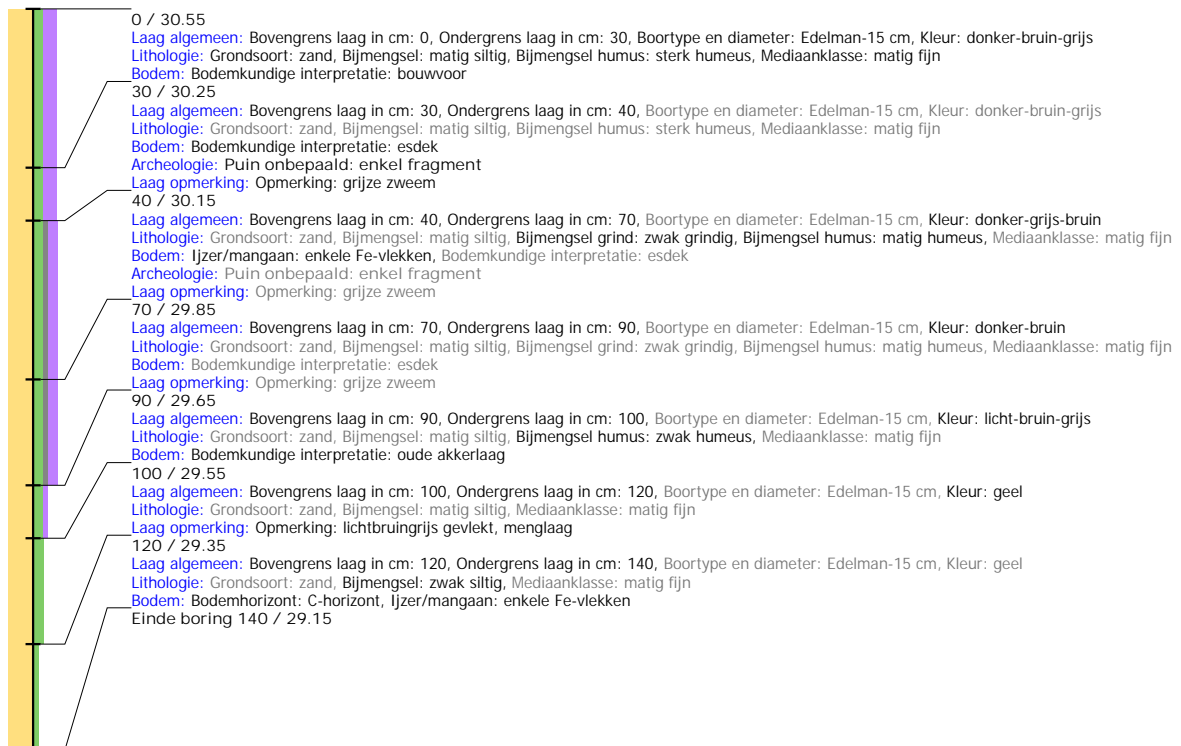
0 / 30.55
Laag algemeen: Bovengrens laag in cm: 0, Ondergrens laag in cm: 30, Boortype en diameter: Edelman-15 cm, Kleur: donker-bruin-grijs
Lithologie: Grondsoort: zand, Bijmengsel: matig siltig, Bijmengsel humus: sterk humeus, Mediaanklasse: matig fijn
Bodem: Bodemkundige interpretatie: bouwvoor
30 / 30.25
Laag algemeen: Bovengrens laag in cm: 30, Ondergrens laag in cm: 40, Boortype en diameter: Edelman-15 cm, Kleur: donker-bruin-grijs
Lithologie: Grondsoort: zand, Bijmengsel: matig siltig, Bijmengsel humus: sterk humeus, Mediaanklasse: matig fijn
Bodem: Bodemkundige interpretatie: esdek
Archeologie: Puin onbepaald: enkel fragment
Laag opmerking: Opmerking: grijze zweem
40 / 30.15
Laag algemeen: Bovengrens laag in cm: 40, Ondergrens laag in cm: 70, Boortype en diameter: Edelman-15 cm, Kleur: donker-grijs-bruin
Lithologie: Grondsoort: zand, Bijmengsel: matig siltig, Bijmengsel grind: zwak grindig, Bijmengsel humus: matig humeus, Mediaanklasse: matig fijn
Bodem: Ijzer/mangaan: enkele Fe-vlekken, Bodemkundige interpretatie: esdek
Archeologie: Puin onbepaald: enkel fragment
Laag opmerking: Opmerking: grijze zweem
70 / 29.85
Laag algemeen: Bovengrens laag in cm: 70, Ondergrens laag in cm: 90, Boortype en diameter: Edelman-15 cm, Kleur: donker-bruin
Lithologie: Grondsoort: zand, Bijmengsel: matig siltig, Bijmengsel grind: zwak grindig, Bijmengsel humus: matig humeus, Mediaanklasse: matig fijn
Bodem: Bodemkundige interpretatie: esdek
Laag opmerking: Opmerking: grijze zweem
90 / 29.65
Laag algemeen: Bovengrens laag in cm: 90, Ondergrens laag in cm: 100, Boortype en diameter: Edelman-15 cm, Kleur: licht-bruin-grijs
Lithologie: Grondsoort: zand, Bijmengsel: matig siltig, Bijmengsel humus: zwak humeus, Mediaanklasse: matig fijn
Bodem: Bodemkundige interpretatie: oude akkerlaag
100 / 29.55
Laag algemeen: Bovengrens laag in cm: 100, Ondergrens laag in cm: 120, Boortype en diameter: Edelman-15 cm, Kleur: geel
Lithologie: Grondsoort: zand, Bijmengsel: matig siltig, Mediaanklasse: matig fijn
Laag opmerking: Opmerking: lichtbruingrijs gevlekt, menglaag
120 / 29.35
Laag algemeen: Bovengrens laag in cm: 120, Ondergrens laag in cm: 140, Boortype en diameter: Edelman-15 cm, Kleur: geel
Lithologie: Grondsoort: zand, Bijmengsel: zwak siltig, Mediaanklasse: matig fijn
Bodem: Bodemhorizont: C-horizont, Ijzer/mangaan: enkele Fe-vlekken
Einde boring 140 / 29.15